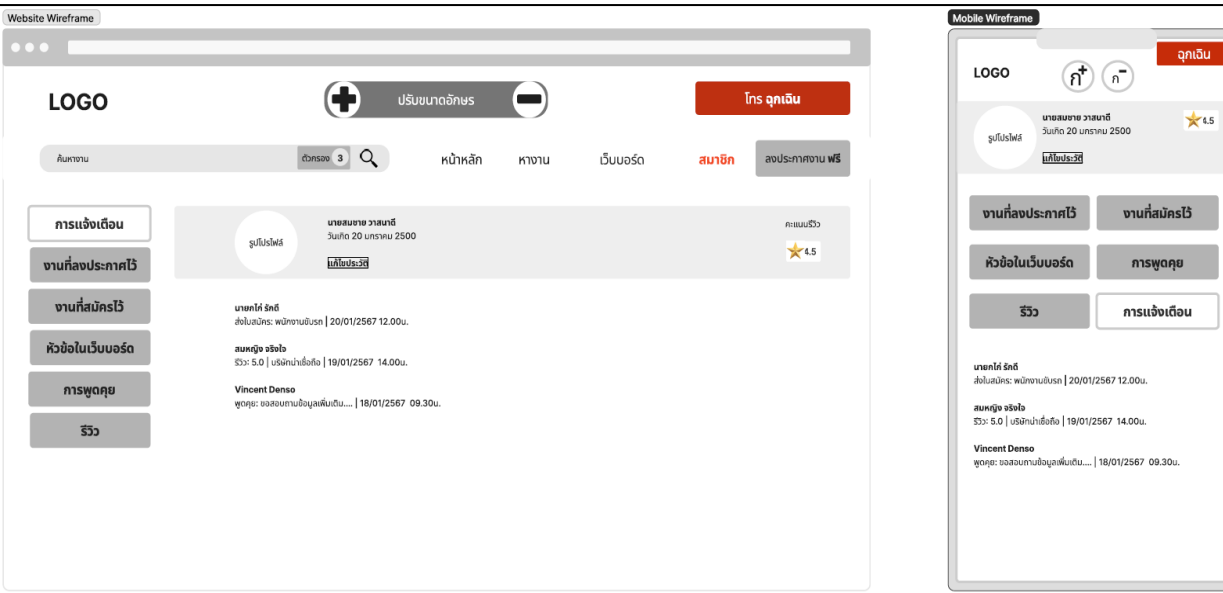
Website Wireframe

LOGO

ปรับขนาดอักษร

โทร ฉุกเฉิน

ค้นหางาน

ตัวกรอง 3

หน้าหลัก

หางาน

เว็บบอร์ด

สมาชิก

ลงประกาศงาน ฟรี

การแจ้งเตือน

งานที่ลงประกาศไว้

งานที่สมัครไว้

หัวข้อในเว็บบอร์ด

การพูดคุย

รีวิว

รูปโปรไฟล์

นายสมชาย วาสนาดี
วันเกิด 20 มกราคม 2500
แก้ไขประวัติ

คะแนนรีวิว
4.5

นายกไก่ รักดี
ส่งใบสมัคร: พนักงานขับรถ | 20/01/2567 12.00น.

สมหญิง จริงใจ
รีวิว: 5.0 | บริษัทน่าเชื่อถือ | 19/01/2567 14.00น.

Vincent Denso
พูดคุย: ขอสอบถามข้อมูลเพิ่มเติม.... | 18/01/2567 09.30น.

Mobile Wireframe

ฉุกเฉิน

LOGO

ก+ ก-

รูปโปรไฟล์

นายสมชาย วาสนาดี
วันเกิด 20 มกราคม 2500
แก้ไขประวัติ

4.5

งานที่ลงประกาศไว้

งานที่สมัครไว้

หัวข้อในเว็บบอร์ด

การพูดคุย

รีวิว

การแจ้งเตือน

นายกไก่ รักดี
ส่งใบสมัคร: พนักงานขับรถ | 20/01/2567 12.00น.

สมหญิง จริงใจ
รีวิว: 5.0 | บริษัทน่าเชื่อถือ | 19/01/2567 14.00น.

Vincent Denso
พูดคุย: ขอสอบถามข้อมูลเพิ่มเติม.... | 18/01/2567 09.30น.